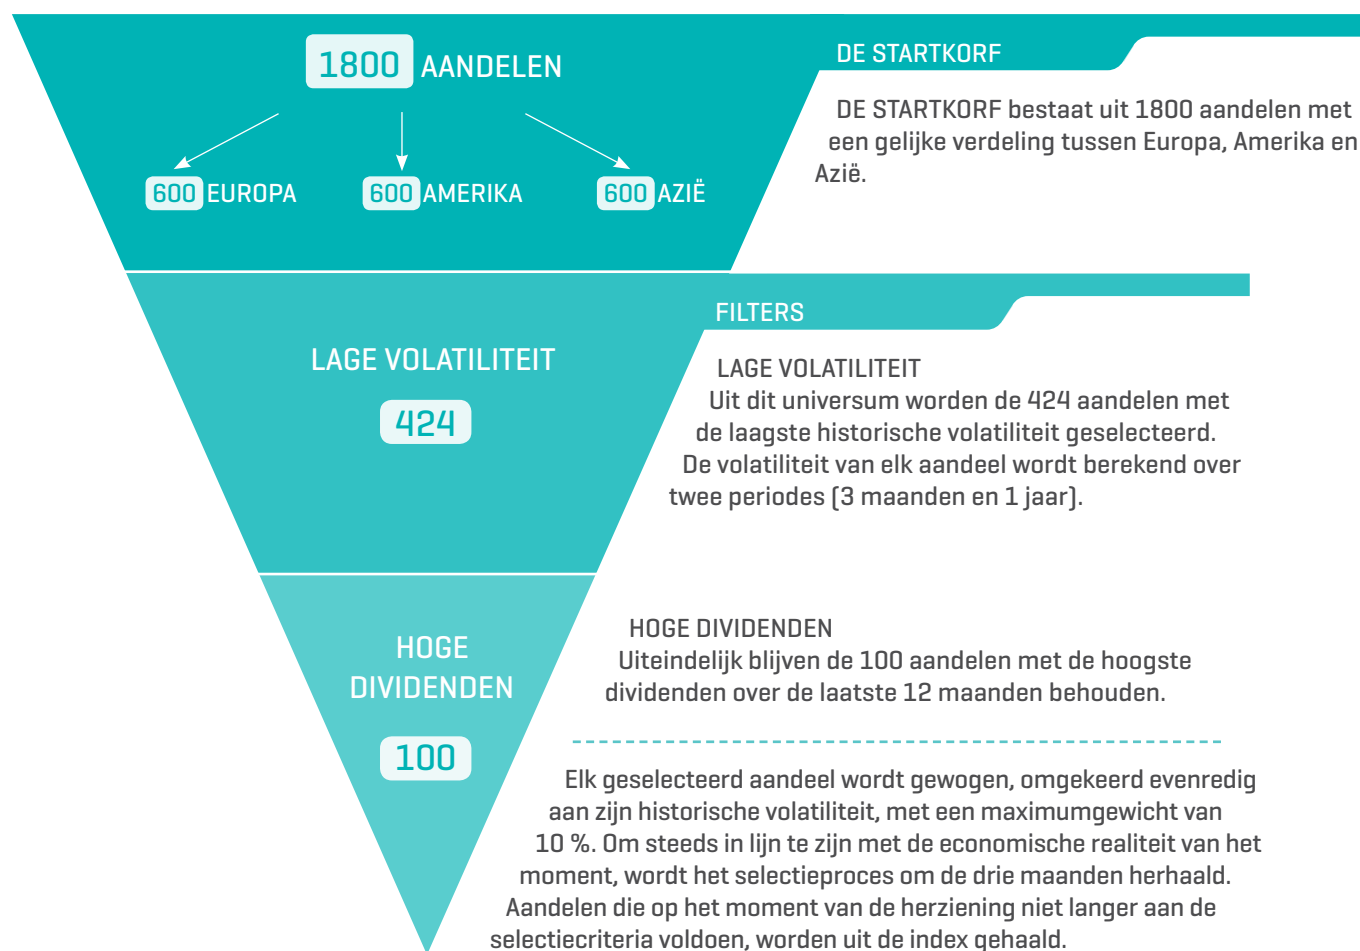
1800 AANDELEN

600 EUROPA
600 AMERIKA
600 AZIË

DE STARTKORF

DE STARTKORF bestaat uit 1800 aandelen met een gelijke verdeling tussen Europa, Amerika en Azië.

LAGE VOLATILITEIT

424

FILTERS

LAGE VOLATILITEIT
Uit dit universum worden de 424 aandelen met de laagste historische volatiliteit geselecteerd. De volatiliteit van elk aandeel wordt berekend over twee periodes (3 maanden en 1 jaar).

HOGE DIVIDENDEN

100

HOGE DIVIDENDEN
Uiteindelijk blijven de 100 aandelen met de hoogste dividenden over de laatste 12 maanden behouden.

Elk geselecteerd aandeel wordt gewogen, omgekeerd evenredig aan zijn historische volatiliteit, met een maximumgewicht van 10 %. Om steeds in lijn te zijn met de economische realiteit van het moment, wordt het selectieproces om de drie maanden herhaald. Aandelen die op het moment van de herziening niet langer aan de selectiecriteria voldoen, worden uit de index gehaald.